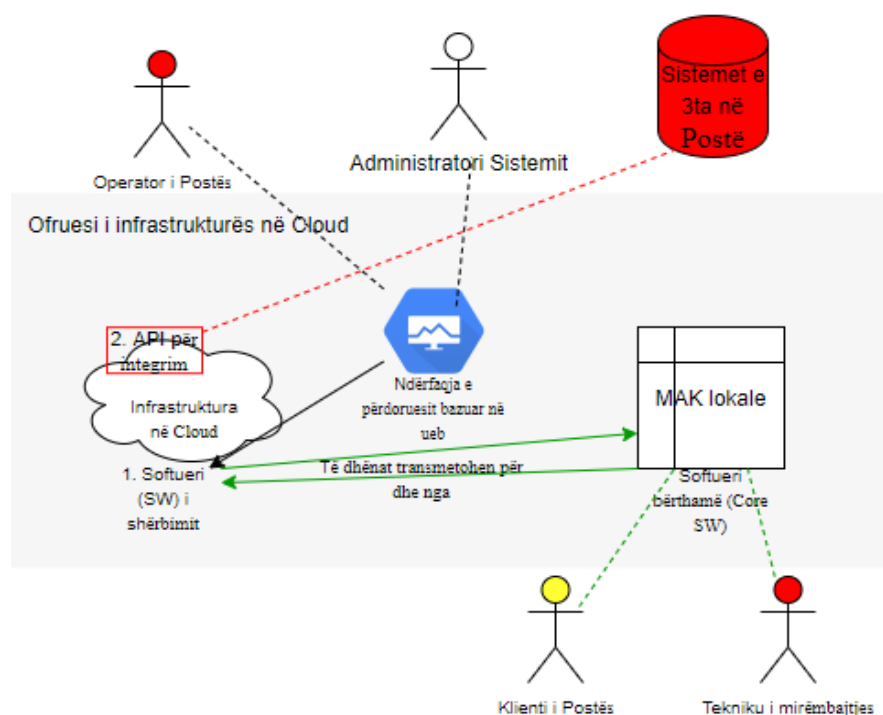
Operator i Postës

Administratori Sistemit

Sistemet e 3ta në Postë

Ofruesi i infrastrukturës në Cloud

2. API për integrim

Infrastruktura në Cloud

Ndërfaqja e përdoruesit bazuar në ueb

MAK lokale

1. Softueri (SW) i shërbimit

Të dhënat transmetohen për dhe nga

Softueri bërthamë (Core SW)

Klienti i Postës

Tekniku i mirëmbajtjes